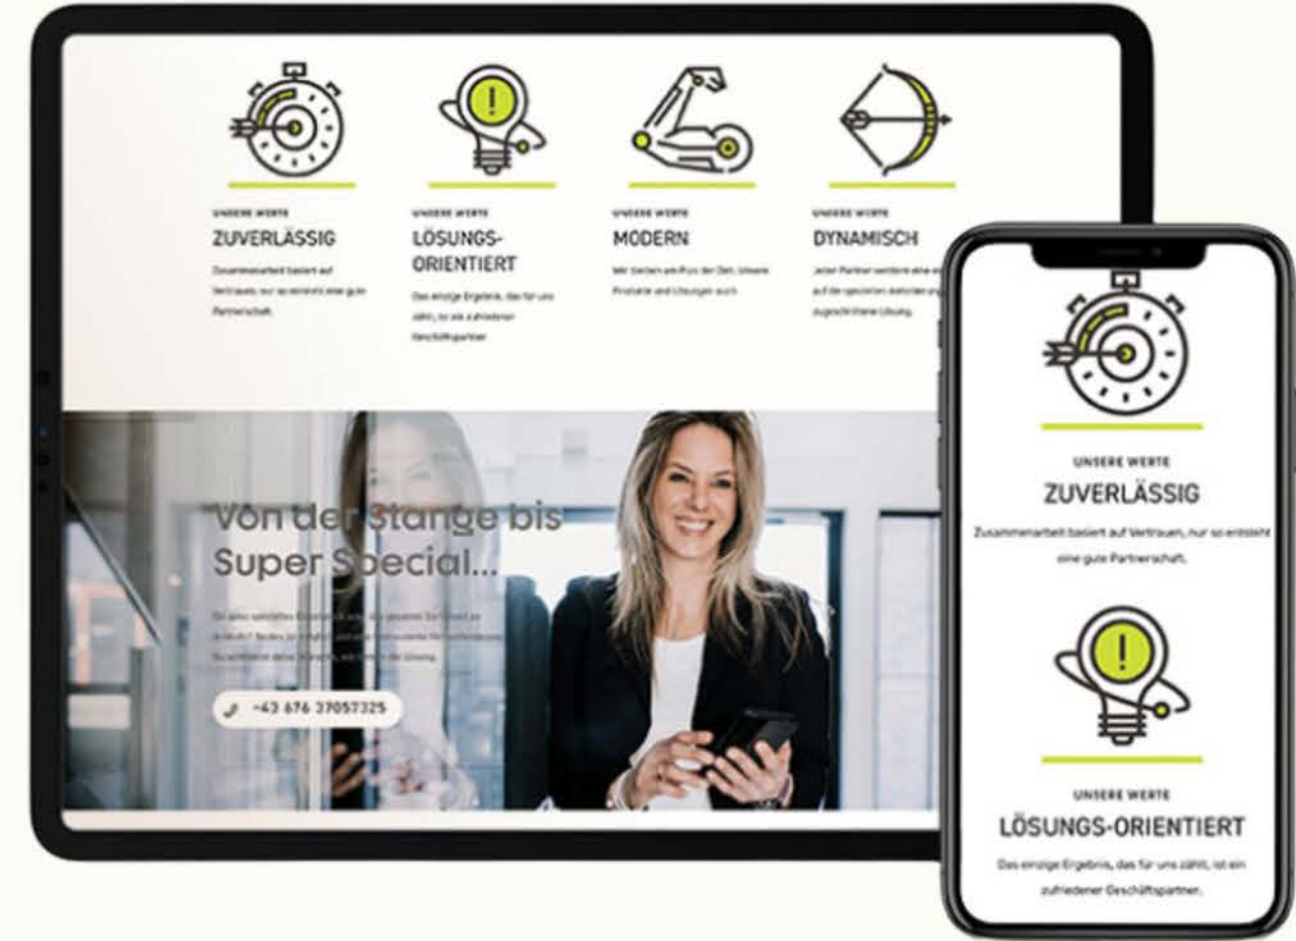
UNSERE WERTE

ZUVERLÄSSIG

Zusammenarbeit basiert auf Vertrauen, nur so entsteht eine gute Partnerschaft.

UNSERE WERTE

LÖSUNGS-ORIENTIERT

Das einzige Ergebnis, das für uns zählt, ist ein zufriedener Geschäftspartner.

UNSERE WERTE

MODERN

Wir stellen am Puls der Zeit. Unsere Produkte und Lösungen auch.

UNSERE WERTE

DYNAMISCH

Jeder Partner verdient eine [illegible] auf die speziellen Anforderungen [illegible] zugeschnittene Lösung.

Von der Stange bis Super Special...

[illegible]

+43 676 37057325

UNSERE WERTE

ZUVERLÄSSIG

Zusammenarbeit basiert auf Vertrauen, nur so entsteht eine gute Partnerschaft.

UNSERE WERTE

LÖSUNGS-ORIENTIERT

Das einzige Ergebnis, das für uns zählt, ist ein zufriedener Geschäftspartner.